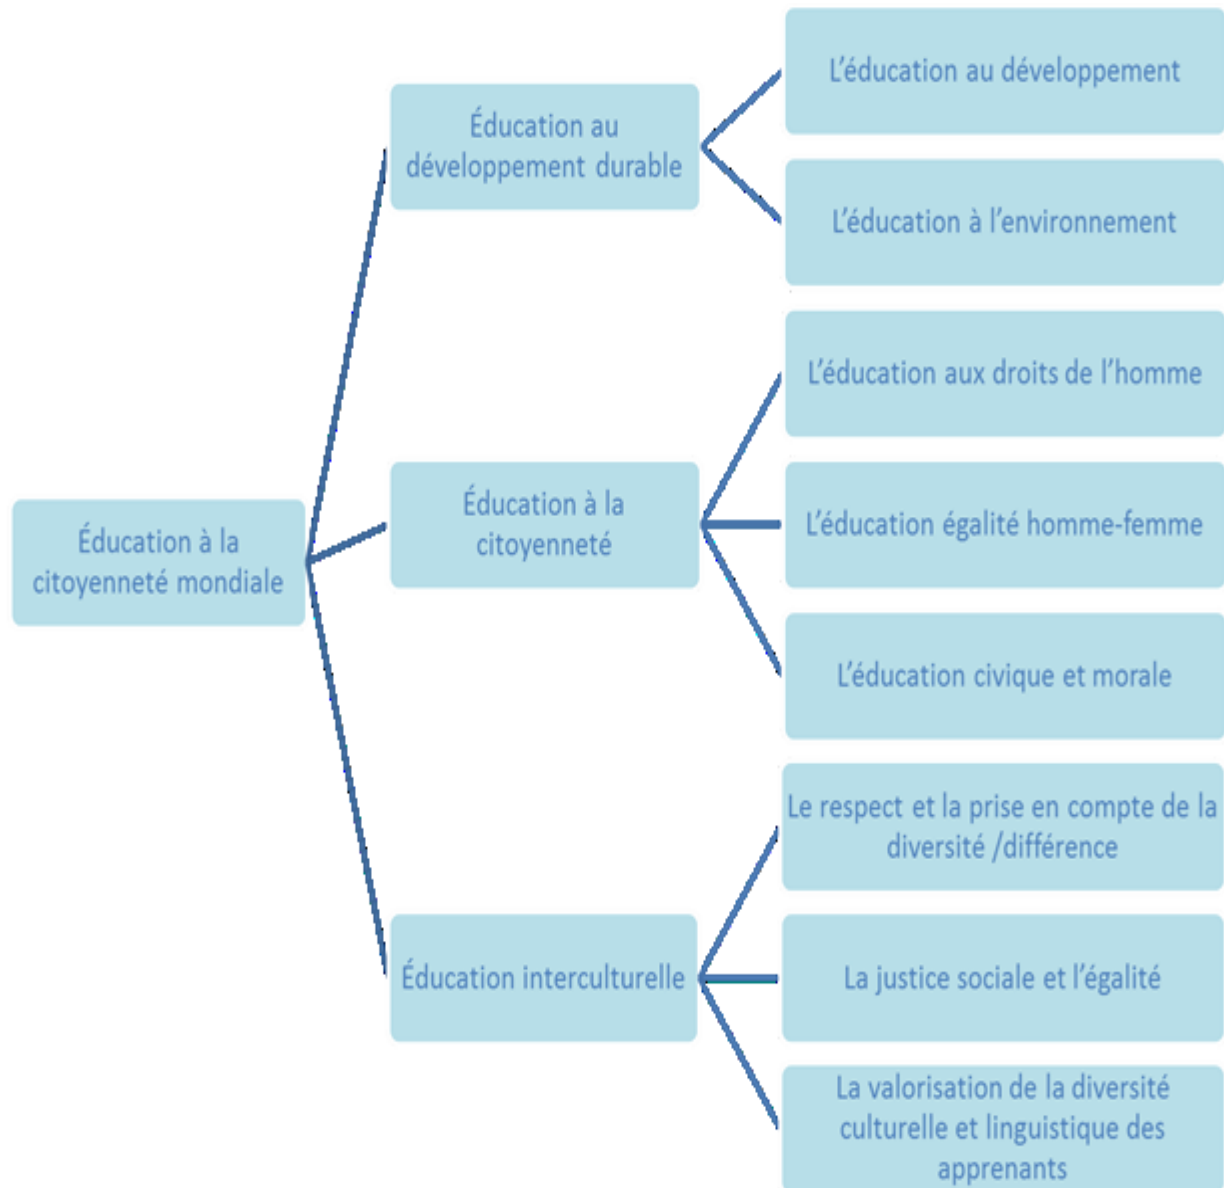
Éducation à la citoyenneté mondiale

Éducation au développement durable

L'éducation au développement

L'éducation à l'environnement

Éducation à la citoyenneté

L'éducation aux droits de l'homme

L'éducation égalité homme-femme

L'éducation civique et morale

Éducation interculturelle

Le respect et la prise en compte de la diversité /différence

La justice sociale et l'égalité

La valorisation de la diversité culturelle et linguistique des apprenants